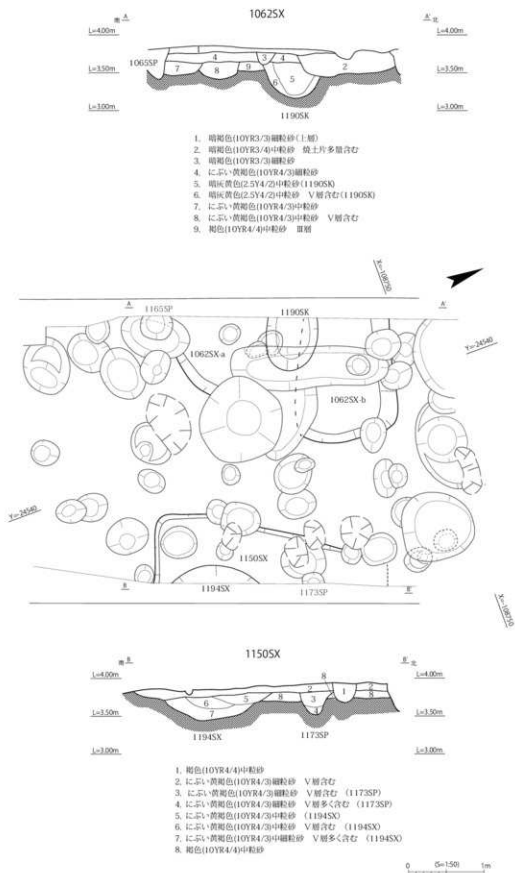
1062SX

南 A

A' 北

L=4.00m

L=4.00m

L=3.50m

L=3.50m

L=3.00m

L=3.00m

1065SP

1 4 3 4 2 7 8 9 6 5

1190SK

1. 暗褐色(10YR3/3)細粒砂（上層）
2. 暗褐色(10YR3/4)中粒砂　焼土片多量含む
3. 暗褐色(10YR3/3)細粒砂
4. にぶい黄褐色(10YR4/3)細粒砂
5. 明灰黄色(2.5Y4/2)中粒砂（1190SK）
6. 明灰黄色(2.5Y4/2)中粒砂　V層含む（1190SK）
7. にぶい黄褐色(10YR4/3)中粒砂
8. にぶい黄褐色(10YR4/3)中粒砂　V層含む
9. 褐色(10YR4/4)中粒砂　III層

X=-108050

A

1165SP

1190SK

A'

Y=-24540

1062SX-a

1062SX-b

Y=-24540

1150SX

B

1194SX

1173SP

B'

X=-108070

1150SX

南 B

B' 北

L=4.00m

L=4.00m

L=3.50m

L=3.50m

L=3.00m

L=3.00m

8 2 3 1 2 3 6 5 8 4 7 3

1194SX

1173SP

1. 褐色(10YR4/4)中粒砂
2. にぶい黄褐色(10YR4/3)細粒砂　V層含む
3. にぶい黄褐色(10YR4/3)細粒砂　V層含む（1173SP）
4. にぶい黄褐色(10YR4/3)細粒砂　V層多く含む（1173SP）
5. にぶい黄褐色(10YR4/3)中粒砂（1194SX）
6. にぶい黄褐色(10YR4/3)中粒砂　V層含む（1194SX）
7. にぶい黄褐色(10YR4/3)中細粒砂　V層多く含む（1194SX）
8. 褐色(10YR4/4)中粒砂

0 (S=1:50) 1m